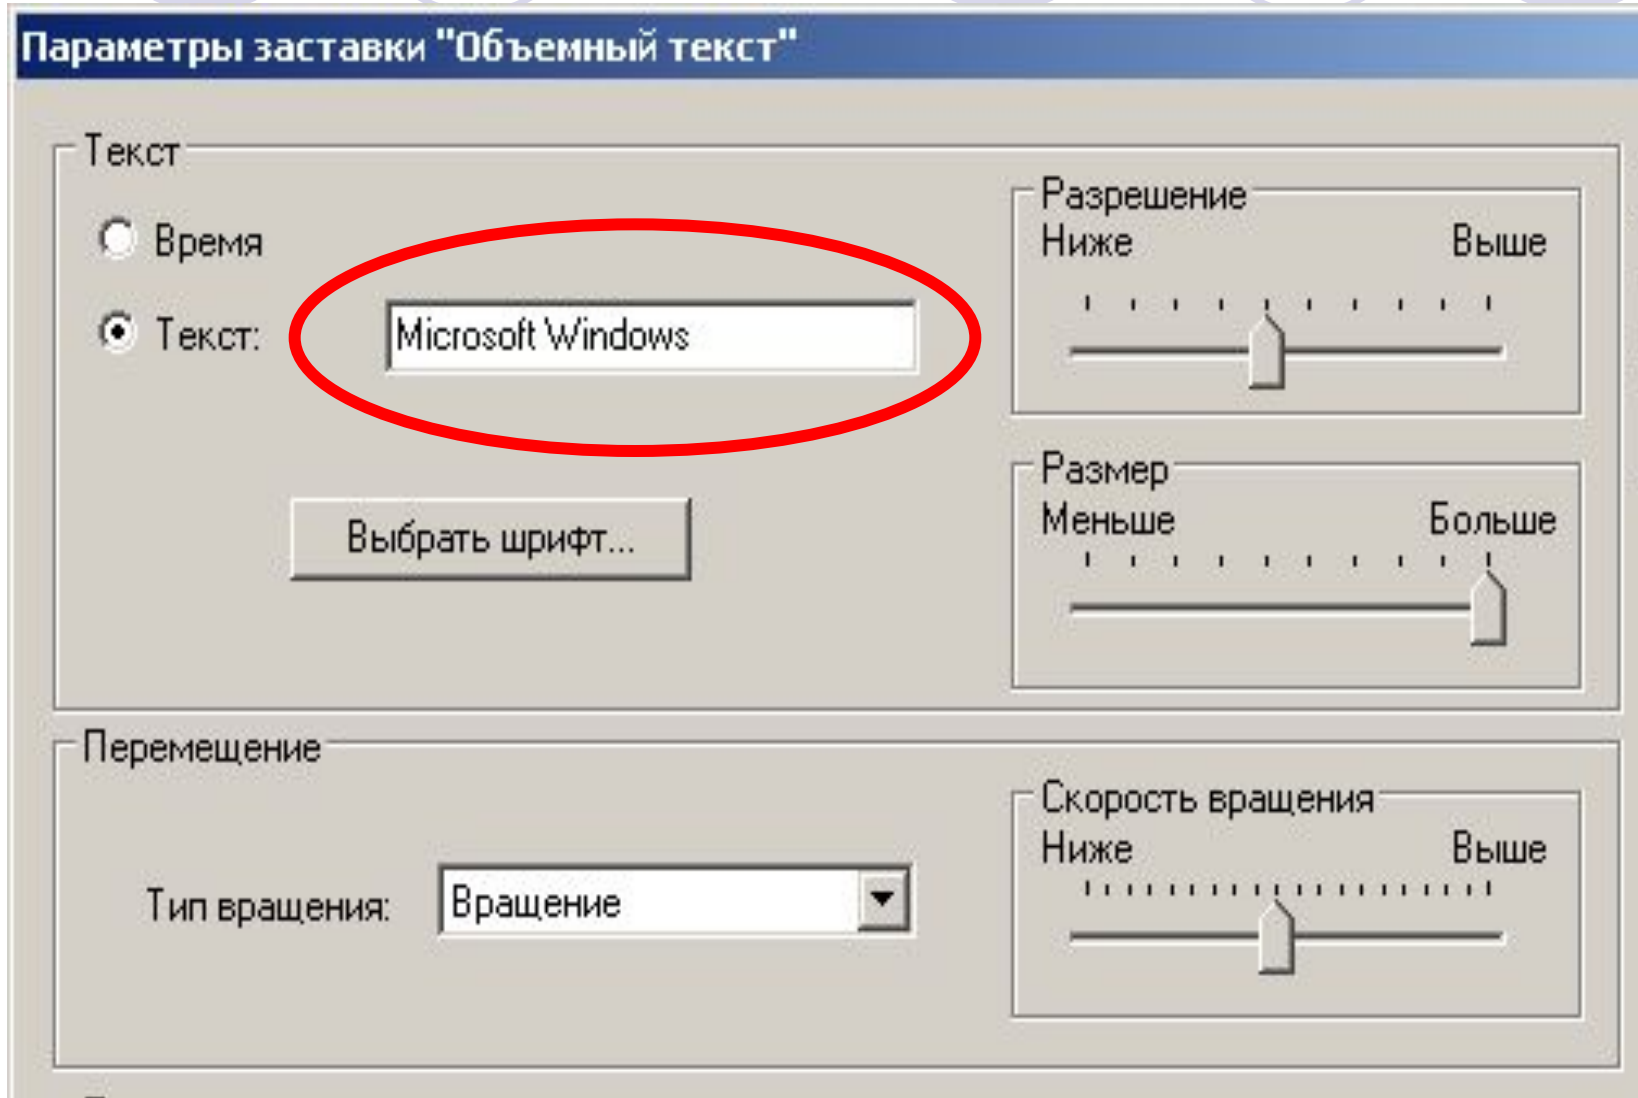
Параметры заставки "Объемный текст"

Текст

Время

Текст:

Microsoft Windows

Выбрать шрифт...

Разрешение

Ниже

Выше

Размер

Меньше

Больше

Перемещение

Тип вращения:

Вращение

Скорость вращения

Ниже

Выше